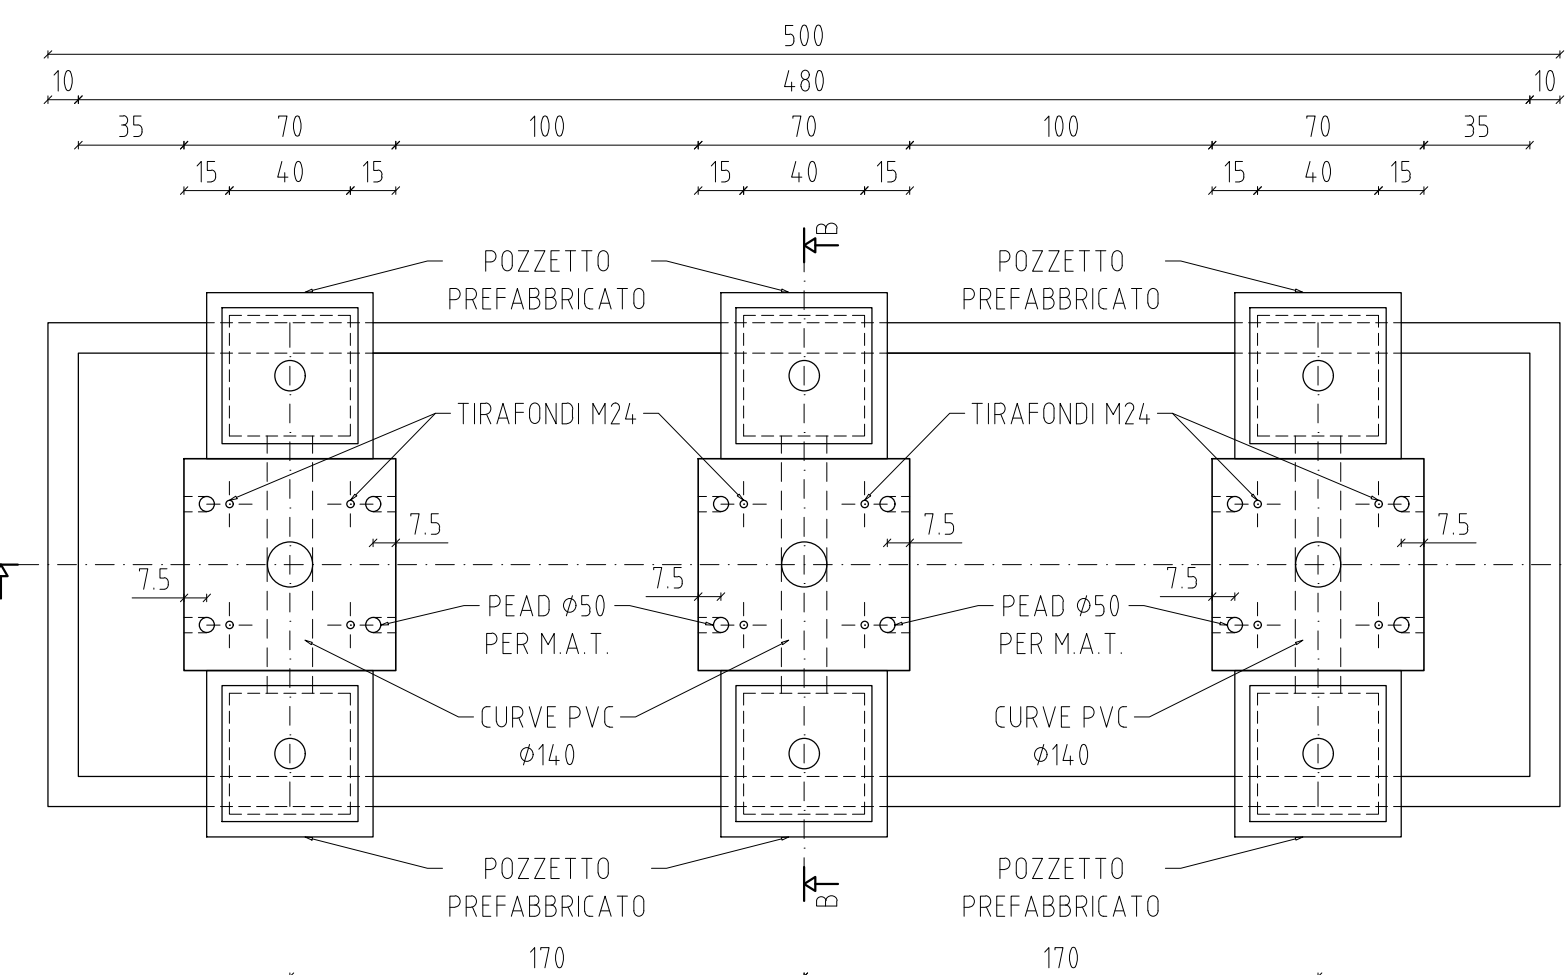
500

10 480 10

35 70 100 70 100 70 35

15 40 15 15 40 15 15 40 15

B

POZZETTO PREFABBRICATO

POZZETTO PREFABBRICATO

TIRAFONDI M24

TIRAFONDI M24

7.5

7.5

7.5

7.5

7.5

7.5

PEAD Ø50 PER M.A.T.

PEAD Ø50 PER M.A.T.

CURVE PVC Ø140

CURVE PVC Ø140

POZZETTO PREFABBRICATO

POZZETTO PREFABBRICATO

B

170 170